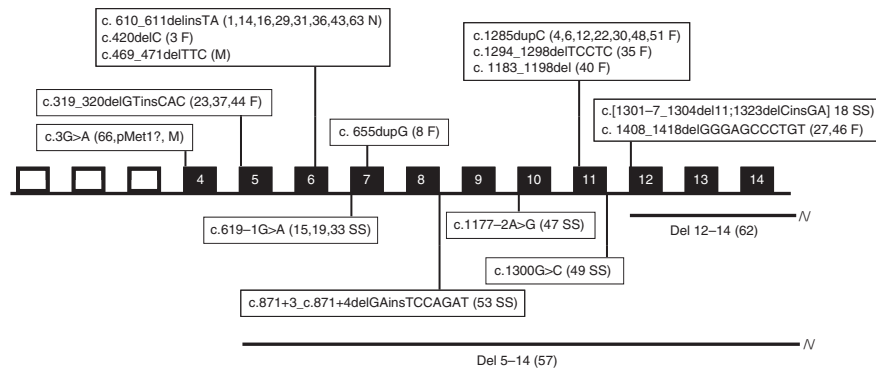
c. 610_611delinsTA (1,14,16,29,31,36,43,63 N)
c.420delC (3 F)
c.469_471delTTC (M)

c.1285dupC (4,6,12,22,30,48,51 F)
c.1294_1298delTCCTC (35 F)
c. 1183_1198del (40 F)

c.319_320delGTinsCAC (23,37,44 F)

c.[1301–7_1304del11;1323delCinsGA] 18 SS)
c. 1408_1418delGGGAGCCCTGT (27,46 F)

c. 655dupG (8 F)

c.3G>A (66,pMet1?, M)

4 5 6 7 8 9 10 11 12 13 14

c.619–1G>A (15,19,33 SS)

c.1177–2A>G (47 SS)

Del 12–14 (62)

c.1300G>C (49 SS)

c.871+3_c.871+4delGAinsTCCAGAT (53 SS)

Del 5–14 (57)